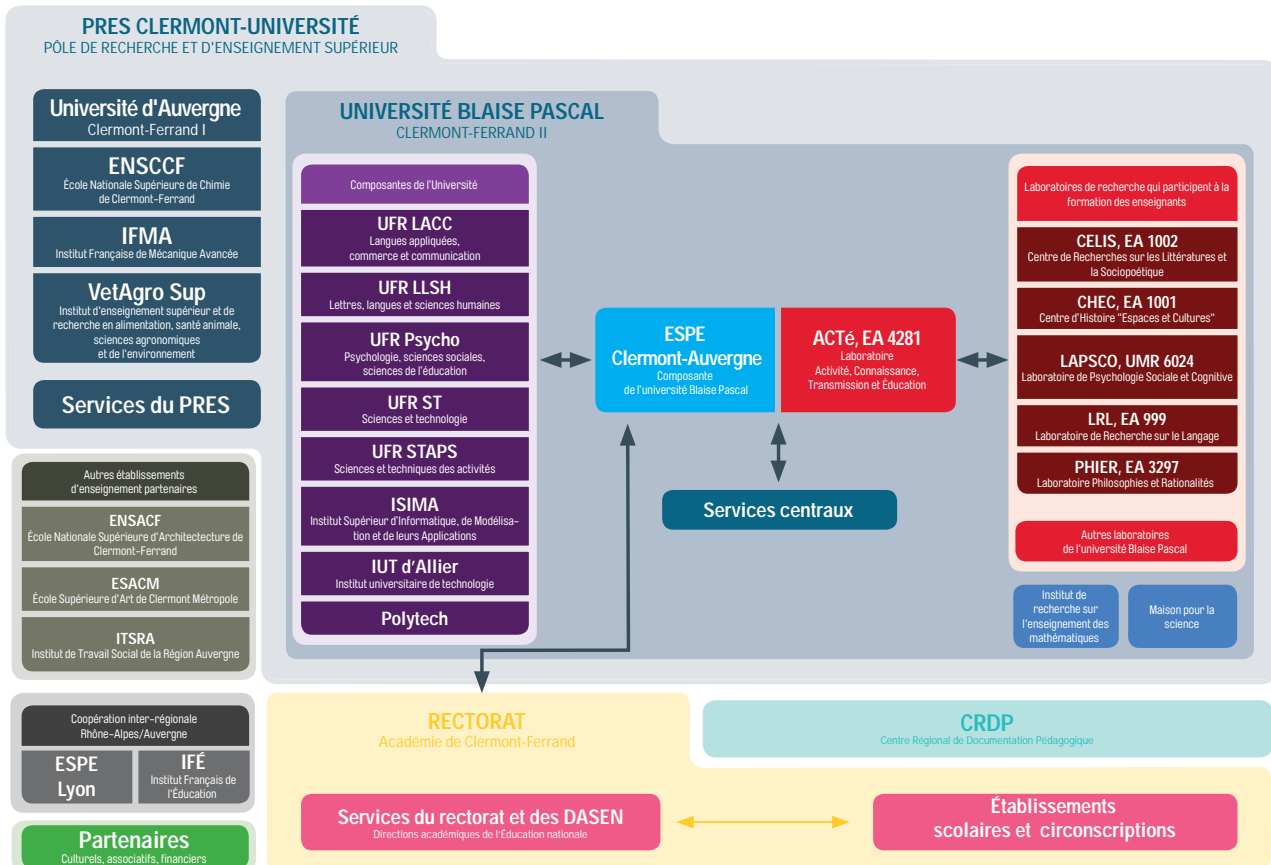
PRES CLERMONT-UNIVERSITÉ
PÔLE DE RECHERCHE ET D'ENSEIGNEMENT SUPÉRIEUR

Université d'Auvergne
Clermont-Ferrand I

ENSCCF
École Nationale Supérieure de Chimie de Clermont-Ferrand

IFMA
Institut Français de Mécanique Avancée

VetAgro Sup
Institut d'enseignement supérieur et de recherche en alimentation, santé animale, sciences agronomiques et de l'environnement

Services du PRES

UNIVERSITÉ BLAISE PASCAL
CLERMONT-FERRAND II

Composantes de l'Université

UFR LACC
Langues appliquées, commerce et communication

UFR LLSH
Lettres, langues et sciences humaines

UFR Psycho
Psychologie, sciences sociales, sciences de l'éducation

UFR ST
Sciences et technologie

UFR STAPS
Sciences et techniques des activités

ISIMA
Institut Supérieur d'Informatique, de Modélisation et de leurs Applications

IUT d'Allier
Institut universitaire de technologie

Polytech

ESPE
Clermont-Auvergne
Composante de l'université Blaise Pascal

ACTé, EA 4281
Laboratoire
Activité, Connaissance, Transmission et Éducation

Services centraux

Laboratoires de recherche qui participent à la formation des enseignants

CELIS, EA 1002
Centre de Recherches sur les Littératures et la Sociopoétique

CHEC, EA 1001
Centre d'Histoire "Espaces et Cultures"

LAPSCO, UMR 6024
Laboratoire de Psychologie Sociale et Cognitive

LRL, EA 999
Laboratoire de Recherche sur le Langage

PHIER, EA 3297
Laboratoire Philosophies et Rationalités

Autres laboratoires de l'université Blaise Pascal

Institut de recherche sur l'enseignement des mathématiques

Maison pour la science

Autres établissements d'enseignement partenaires

ENSACF
École Nationale Supérieure d'Architectecture de Clermont-Ferrand

ESACM
École Supérieure d'Art de Clermont Métropole

ITSRA
Institut de Travail Social de la Région Auvergne

Coopération inter-régionale Rhône-Alpes/Auvergne

ESPE
Lyon

IFÉ
Institut Français de l'Éducation

Partenaires
Culturels, associatifs, financiers

RECTORAT
Académie de Clermont-Ferrand

CRDP
Centre Régional de Documentation Pédagogique

Services du rectorat et des DASEN
Directions académiques de l'Éducation nationale

Établissements scolaires et circonscriptions